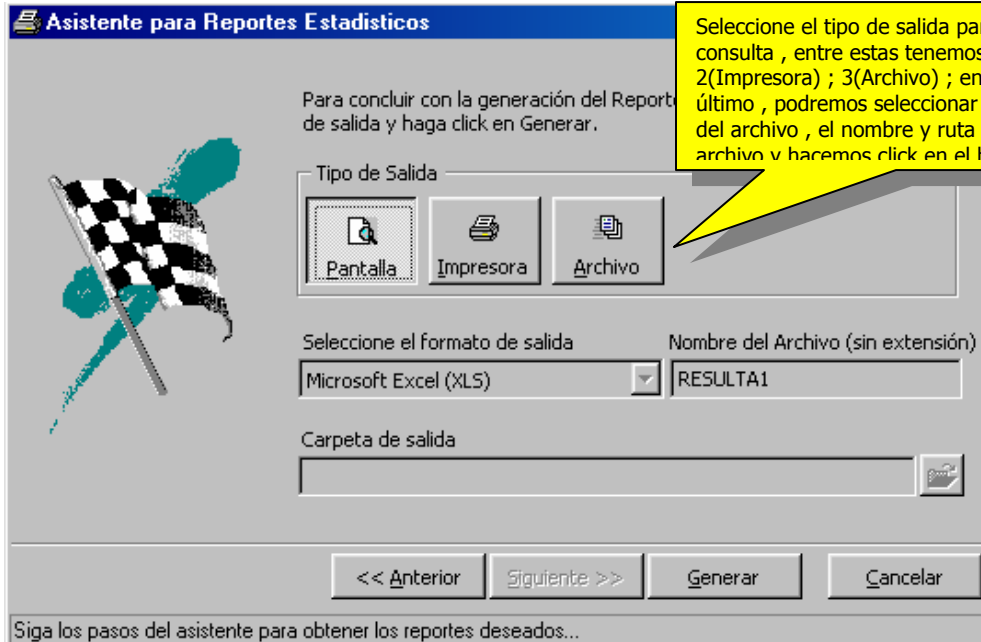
Asistente para Reportes Estadisticos

Seleccione el tipo de salida pa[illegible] consulta , entre estas tenemos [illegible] 2(Impresora) ; 3(Archivo) ; en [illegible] último , podremos seleccionar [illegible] del archivo , el nombre y ruta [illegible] archivo y hacemos click en el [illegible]

Para concluir con la generación del Report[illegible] de salida y haga click en Generar.

Tipo de Salida

Pantalla

Impresora

Archivo

Seleccione el formato de salida

Microsoft Excel (XLS)

Nombre del Archivo (sin extensión)

RESULTA1

Carpeta de salida

<< Anterior

Siguiente >>

Generar

Cancelar

Siga los pasos del asistente para obtener los reportes deseados...